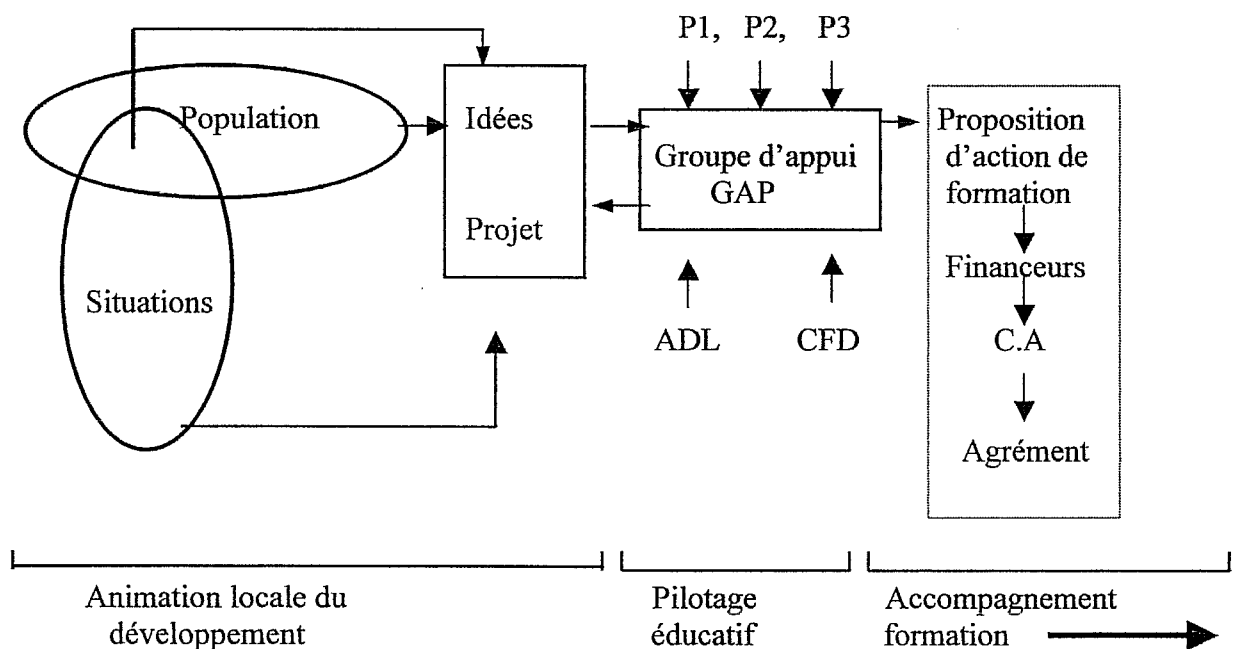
P1, P2, P3

Population

Idées

Projet

Groupe d'appui GAP

Proposition d'action de formation

Financeurs

C.A

Agrément

Situations

ADL

CFD

Animation locale du développement

Pilotage éducatif

Accompagnement formation